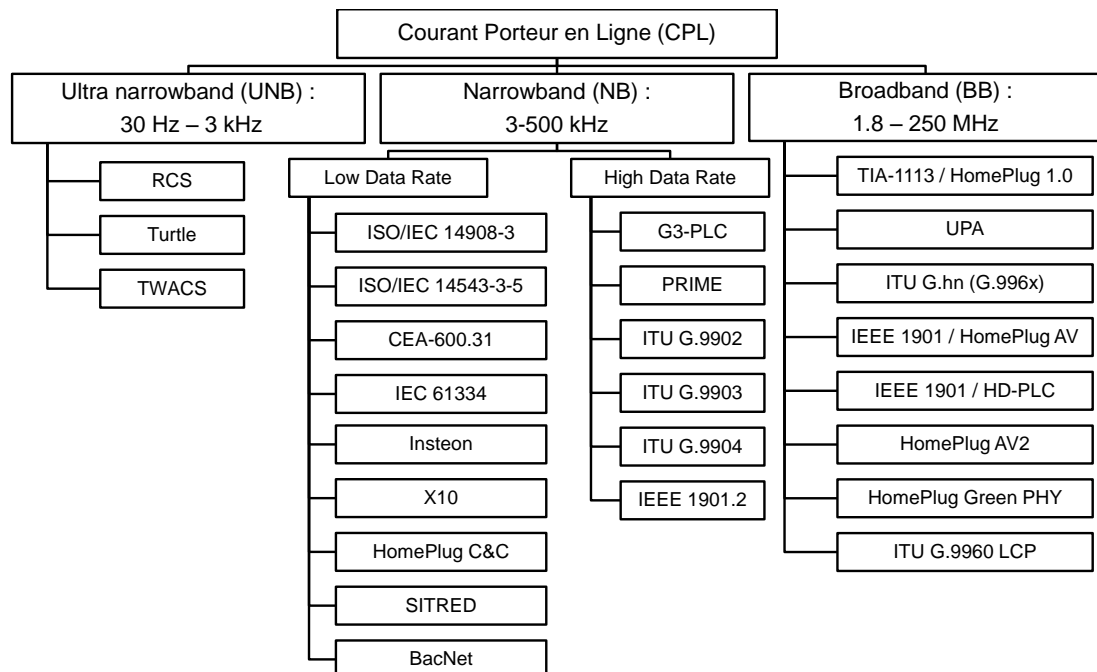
Courant Porteur en Ligne (CPL)

Ultra narrowband (UNB) :
30 Hz – 3 kHz

RCS
Turtle
TWACS

Narrowband (NB) :
3-500 kHz

Low Data Rate
ISO/IEC 14908-3
ISO/IEC 14543-3-5
CEA-600.31
IEC 61334
Insteon
X10
HomePlug C&C
SITRED
BacNet

High Data Rate
G3-PLC
PRIME
ITU G.9902
ITU G.9903
ITU G.9904
IEEE 1901.2

Broadband (BB) :
1.8 – 250 MHz

TIA-1113 / HomePlug 1.0
UPA
ITU G.hn (G.996x)
IEEE 1901 / HomePlug AV
IEEE 1901 / HD-PLC
HomePlug AV2
HomePlug Green PHY
ITU G.9960 LCP